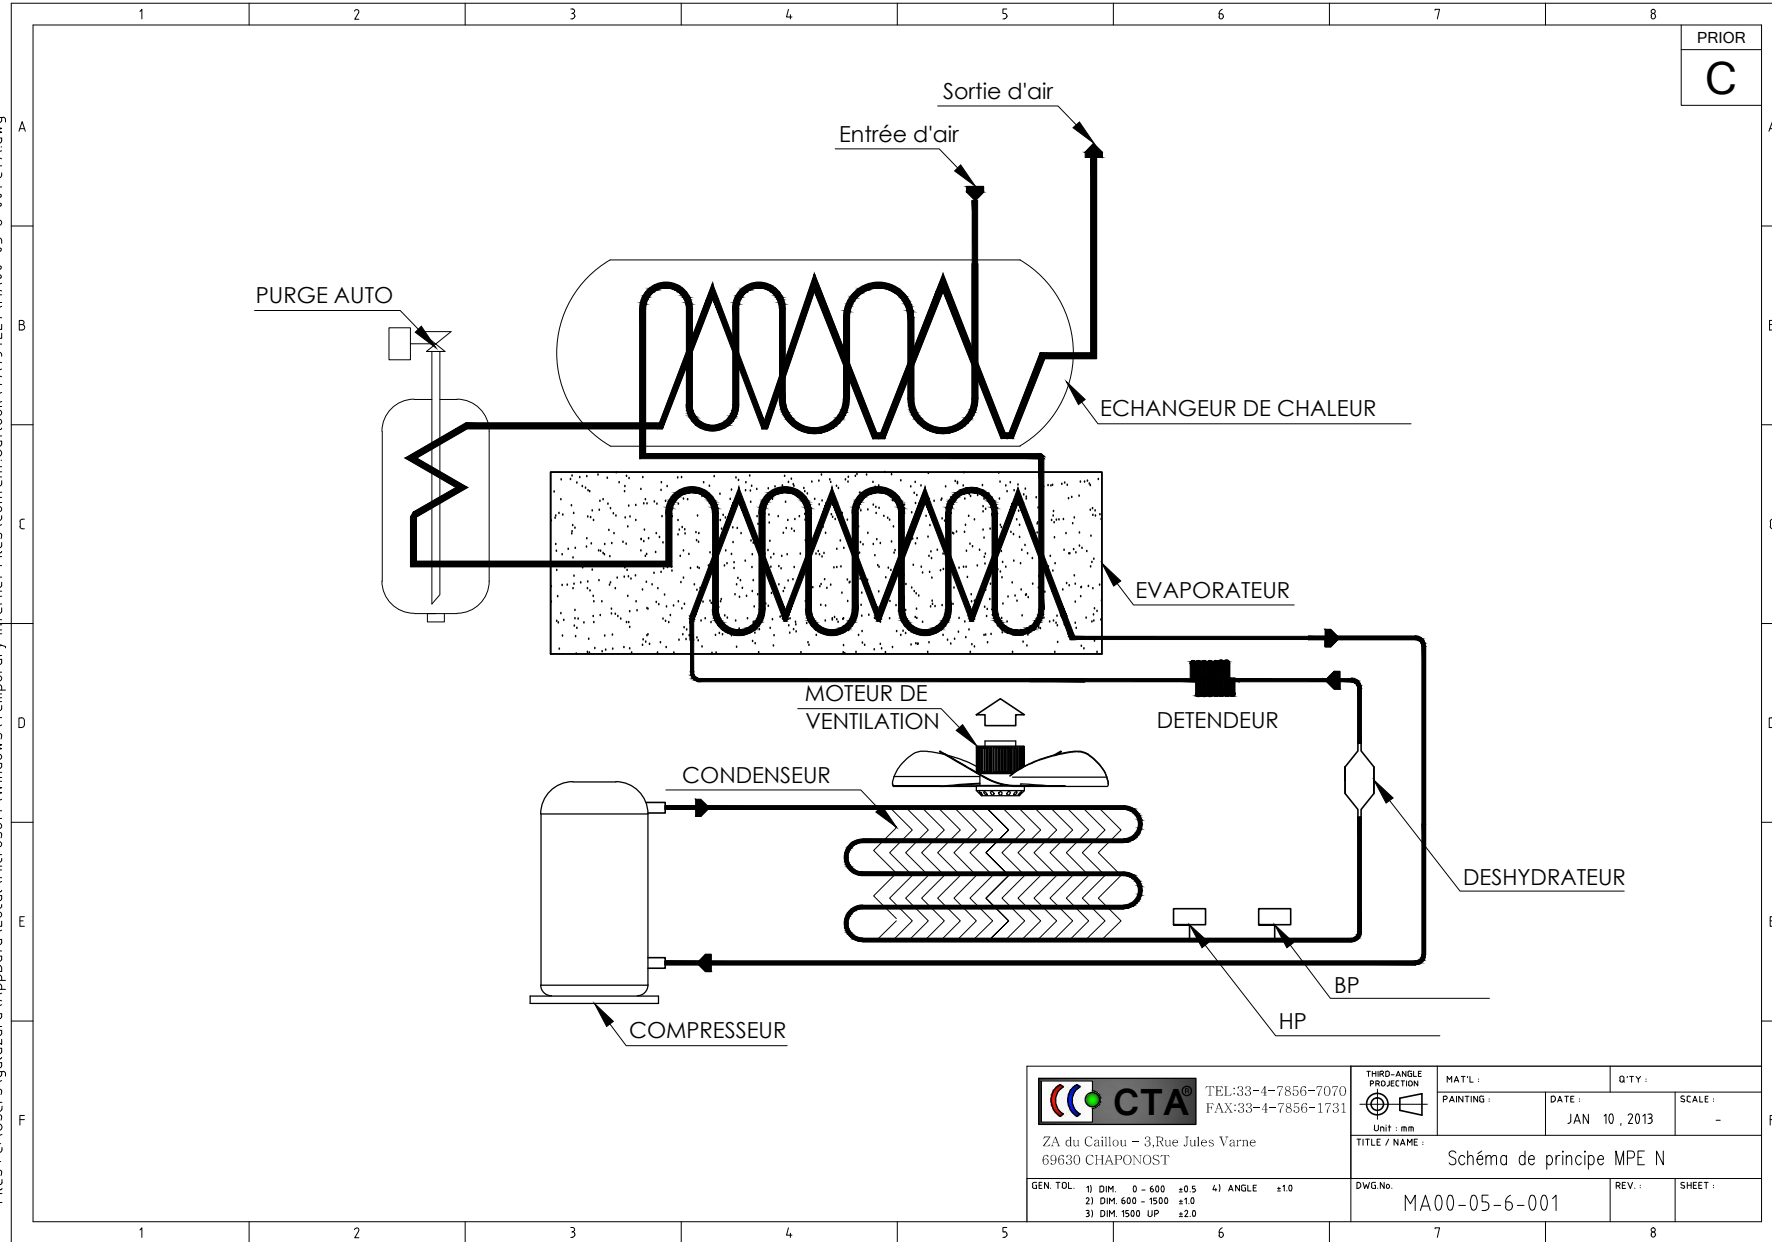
1 2 3 4 5 6 7 8

PRIOR
C

Sortie d'air

Entrée d'air

PURGE AUTO

ECHANGEUR DE CHALEUR

EVAPORATEUR

MOTEUR DE VENTILATION

DETENDEUR

CONDENSEUR

DESHYDRATEUR

BP

HP

COMPRESSEUR

A B C D E F

CTA®
TEL:33-4-7856-7070
FAX:33-4-7856-1731
ZA du Caillou – 3,Rue Jules Varne
69630 CHAPONOST

GEN. TOL. 1) DIM. 0 - 600 ±0.5 4) ANGLE ±1.0
2) DIM. 600 - 1500 ±1.0
3) DIM. 1500 UP ±2.0

THIRD-ANGLE PROJECTION
Unit : mm

| MAT'L : | | Q'TY : | |
|---|---|---|---|
| PAINTING : | DATE : JAN 10 , 2013 | | SCALE : - |

TITLE / NAME : Schéma de principe MPE N

DWG.No. MA00-05-6-001
REV. :
SHEET :

1 2 3 4 5 6 7 8